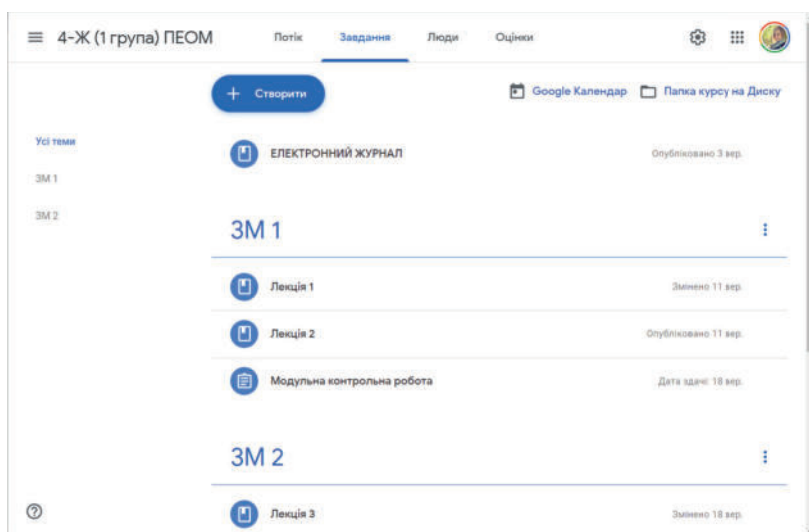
4-Ж (1 група) ПЕОМ

Потік Завдання Люди Оцінки

+ Створити

Google Календар Папка курсу на Диску

Усі теми
ЗМ 1
ЗМ 2

ЕЛЕКТРОННИЙ ЖУРНАЛ Опубліковано 3 вер.

ЗМ 1

Лекція 1 Змінено 11 вер.

Лекція 2 Опубліковано 11 вер.

Модульна контрольна робота Дата здачі: 18 вер.

ЗМ 2

Лекція 3 Змінено 18 вер.